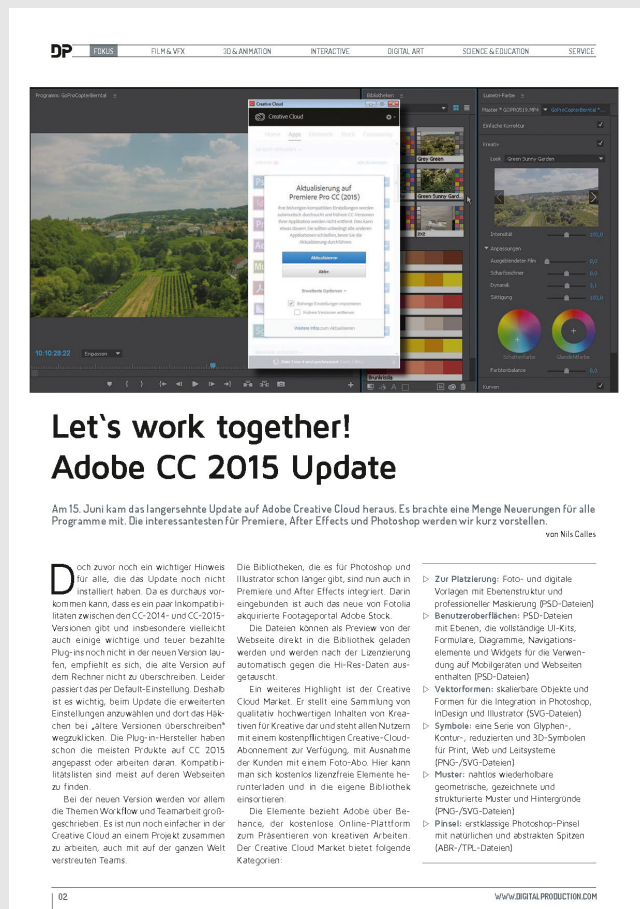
DP FOKUS FILM & VFX 3D & ANIMATION INTERACTIVE DIGITAL ART SCIENCE & EDUCATION SERVICE

Programm: GoProCopterBerntal

Creative Cloud

Aktualisierung auf Premiere Pro CC (2015)

Aktualisieren

Abbr.

Grey Green

Green Sunny Gard...

Lumetri-Farbe

Einfache Korrektur

Kreativ

Look Green Sunny Garden

Intensität

Anpassungen

Ausgeblendeter Film

Scharfzeichner

Dynamik

Sättigung

Schattenfarbe

Glanzlichtfarbe

Farbtonbalance

Kurven

10:10:28:22

Let`s work together! Adobe CC 2015 Update

Am 15. Juni kam das langersehnte Update auf Adobe Creative Cloud heraus. Es brachte eine Menge Neuerungen für alle Programme mit. Die interessantesten für Premiere, After Effects und Photoshop werden wir kurz vorstellen.

von Nils Calles

Doch zuvor noch ein wichtiger Hinweis für alle, die das Update noch nicht installiert haben. Da es durchaus vorkommen kann, dass es ein paar Inkompatibilitäten zwischen den CC-2014- und CC-2015-Versionen gibt und insbesondere vielleicht auch einige wichtige und teuer bezahlte Plug-ins noch nicht in der neuen Version laufen, empfiehlt es sich, die alte Version auf dem Rechner nicht zu überschreiben. Leider passiert das per Default-Einstellung. Deshalb ist es wichtig, beim Update die erweiterten Einstellungen anzuwählen und dort das Häkchen bei „ältere Versionen überschreiben" wegzuklicken. Die Plug-in-Hersteller haben schon die meisten Prdukte auf CC 2015 angepasst oder arbeiten daran. Kompatibilitätslisten sind meist auf deren Webseiten zu finden.

Bei der neuen Version werden vor allem die Themen Workflow und Teamarbeit großgeschrieben. Es ist nun noch einfacher in der Creative Cloud an einem Projekt zusammen zu arbeiten, auch mit auf der ganzen Welt verstreuten Teams.

Die Bibliotheken, die es für Photoshop und Illustrator schon länger gibt, sind nun auch in Premiere und After Effects integriert. Darin eingebunden ist auch das neue von Fotolia akquirierte Footageportal Adobe Stock.

Die Dateien können als Preview von der Webseite direkt in die Bibliothek geladen werden und werden nach der Lizenzierung automatisch gegen die Hi-Res-Daten ausgetauscht.

Ein weiteres Highlight ist der Creative Cloud Market. Er stellt eine Sammlung von qualitativ hochwertigen Inhalten von Kreativen für Kreative dar und steht allen Nutzern mit einem kostenpflichtigen Creative-Cloud-Abonnement zur Verfügung, mit Ausnahme der Kunden mit einem Foto-Abo. Hier kann man sich kostenlos lizenzfreie Elemente herunterladen und in die eigene Bibliothek einsortieren.

Die Elemente bezieht Adobe über Behance, der kostenlose Online-Plattform zum Präsentieren von kreativen Arbeiten. Der Creative Cloud Market bietet folgende Kategorien:

▷ Zur Platzierung: Foto- und digitale Vorlagen mit Ebenenstruktur und professioneller Maskierung (PSD-Dateien)
▷ Benutzeroberflächen: PSD-Dateien mit Ebenen, die vollständige UI-Kits, Formulare, Diagramme, Navigationselemente und Widgets für die Verwendung auf Mobilgeräten und Webseiten enthalten (PSD-Dateien)
▷ Vektorformen: skalierbare Objekte und Formen für die Integration in Photoshop, InDesign und Illustrator (SVG-Dateien)
▷ Symbole: eine Serie von Glyphen-, Kontur-, reduzierten und 3D-Symbolen für Print, Web und Leitsysteme (PNG-/SVG-Dateien)
▷ Muster: nahtlos wiederholbare geometrische, gezeichnete und strukturierte Muster und Hintergründe (PNG-/SVG-Dateien)
▷ Pinsel: erstklassige Photoshop-Pinsel mit natürlichen und abstrakten Spitzen (ABR-/TPL-Dateien)

02

WWW.DIGITALPRODUCTION.COM